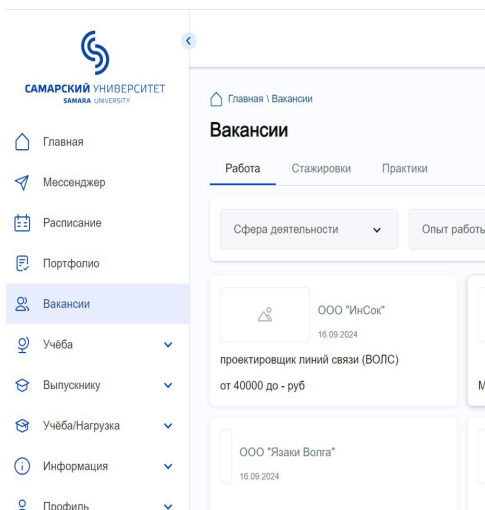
САМАРСКИЙ УНИВЕРСИТЕТ
SAMARA UNIVERSITY

Главная
Мессенджер
Расписание
Портфолио
Вакансии
Учёба
Выпускнику
Учёба/Нагрузка
Информация
Профиль

Главная \ Вакансии

Вакансии

Работа
Стажировки
Практики

Сфера деятельности
Опыт работы

ООО "ИнСок"
16.09.2024
проектировщик линий связи (ВОЛС)
от 40000 до - руб

М

ООО "Язаки Волга"
16.09.2024